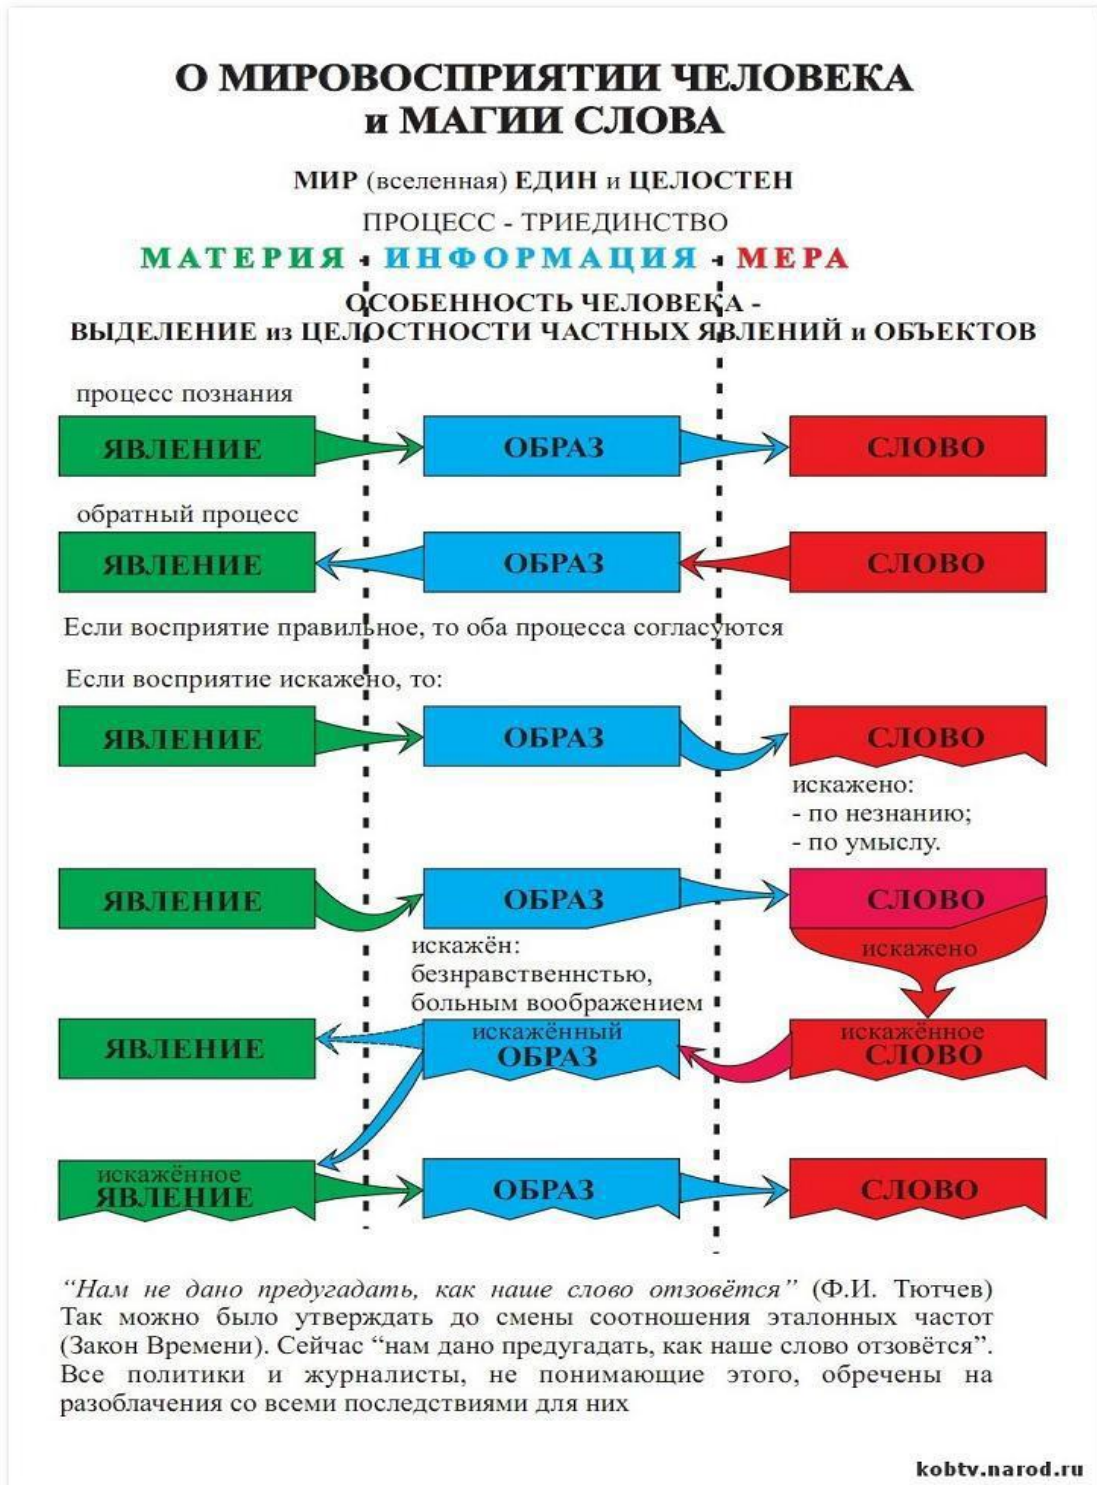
О МИРОВОСПРИЯТИИ ЧЕЛОВЕКА
и МАГИИ СЛОВА

МИР (вселенная) ЕДИН и ЦЕЛОСТЕН

ПРОЦЕСС - ТРИЕДИНСТВО

МАТЕРИЯ - ИНФОРМАЦИЯ - МЕРА

ОСОБЕННОСТЬ ЧЕЛОВЕКА -
ВЫДЕЛЕНИЕ из ЦЕЛОСТНОСТИ ЧАСТНЫХ ЯВЛЕНИЙ и ОБЪЕКТОВ

процесс познания

ЯВЛЕНИЕ ОБРАЗ СЛОВО

обратный процесс

ЯВЛЕНИЕ ОБРАЗ СЛОВО

Если восприятие правильное, то оба процесса согласуются

Если восприятие искажено, то:

ЯВЛЕНИЕ ОБРАЗ СЛОВО

искажено:
- по незнанию;
- по умыслу.

ЯВЛЕНИЕ ОБРАЗ СЛОВО

искажено

искажён:
безнравственнстью,
больным воображением

ЯВЛЕНИЕ

искажённый ОБРАЗ

искажённое СЛОВО

искажённое ЯВЛЕНИЕ ОБРАЗ СЛОВО

“Нам не дано предугадать, как наше слово отзовётся” (Ф.И. Тютчев) Так можно было утверждать до смены соотношения эталонных частот (Закон Времени). Сейчас “нам дано предугадать, как наше слово отзовётся”. Все политики и журналисты, не понимающие этого, обречены на разоблачения со всеми последствиями для них

kobtv.narod.ru